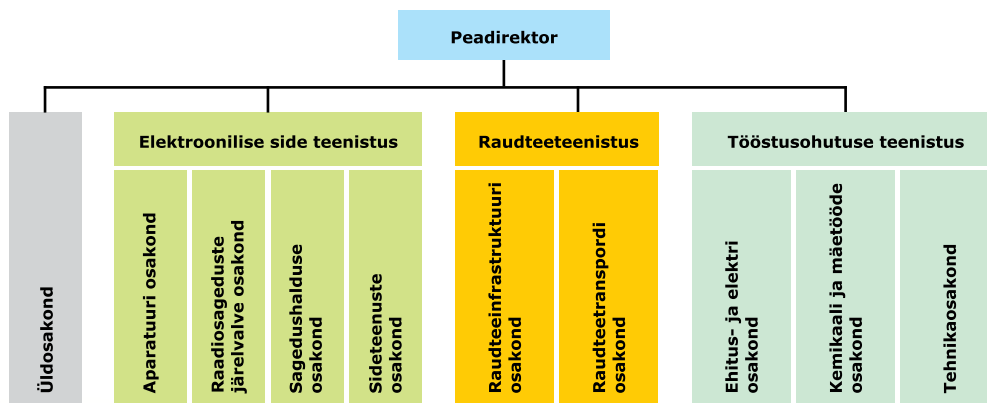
Peadirektor

Üldosakond

Elektroonilise side teenistus

Aparatuuri osakond

Raadiosageduste järelvalve osakond

Sagedushalduse osakond

Sideteenuste osakond

Raudteeteenistus

Raudteeinfrastruktuuri osakond

Raudteetranspordi osakond

Tööstusohutuse teenistus

Ehitus- ja elektri osakond

Kemikaali ja mäetööde osakond

Tehnikaosakond